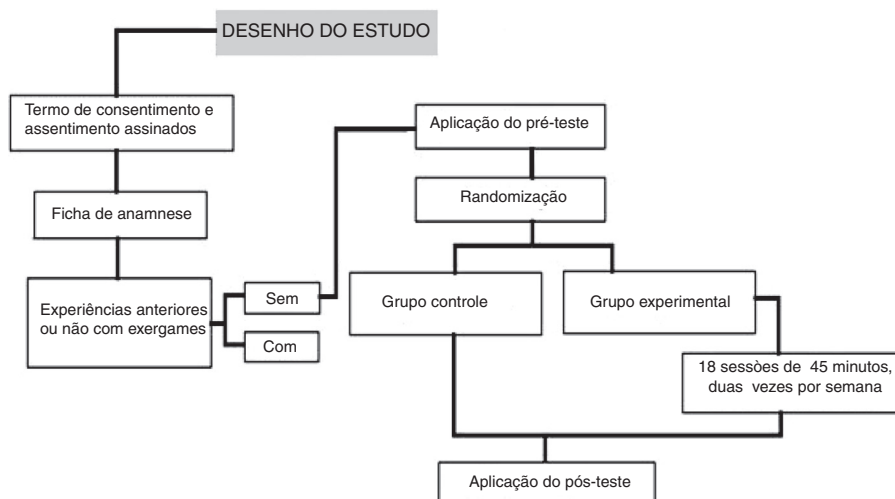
DESENHO DO ESTUDO

Termo de consentimento e assentimento assinados

Ficha de anamnese

Experiências anteriores ou não com exergames

Sem

Com

Aplicação do pré-teste

Randomização

Grupo controle

Grupo experimental

18 sessões de 45 minutos, duas vezes por semana

Aplicação do pós-teste